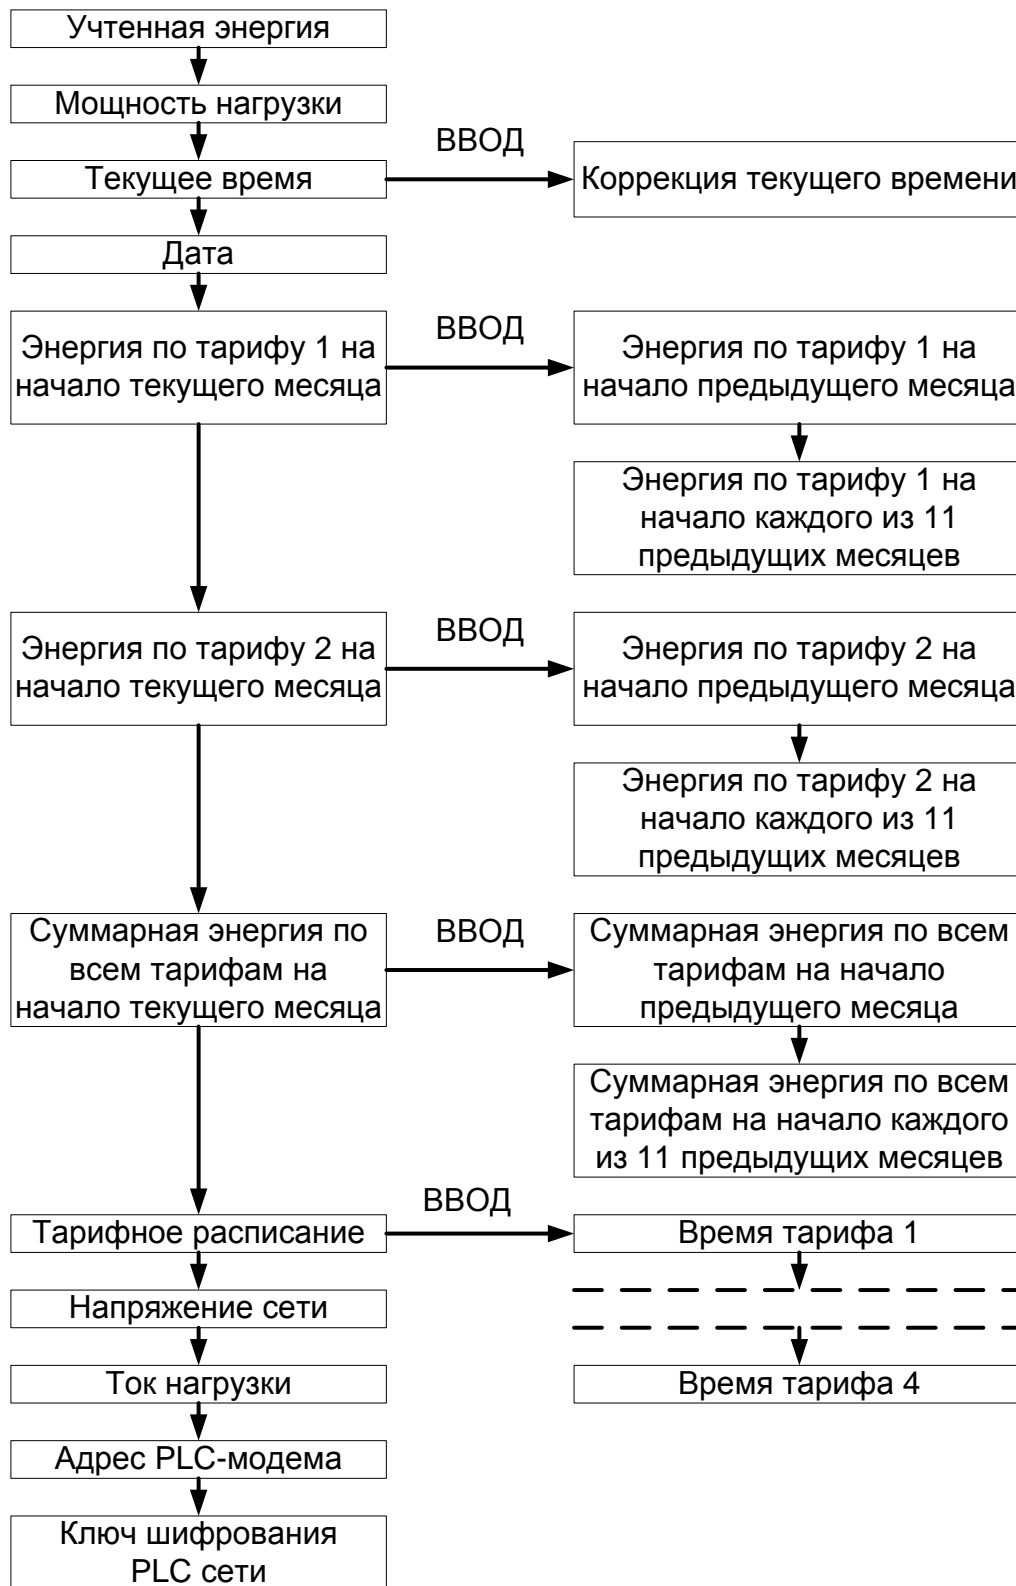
Учтенная энергия

Мощность нагрузки

Текущее время

ВВОД

Коррекция текущего времени

Дата

Энергия по тарифу 1 на начало текущего месяца

ВВОД

Энергия по тарифу 1 на начало предыдущего месяца

Энергия по тарифу 1 на начало каждого из 11 предыдущих месяцев

Энергия по тарифу 2 на начало текущего месяца

ВВОД

Энергия по тарифу 2 на начало предыдущего месяца

Энергия по тарифу 2 на начало каждого из 11 предыдущих месяцев

Суммарная энергия по всем тарифам на начало текущего месяца

ВВОД

Суммарная энергия по всем тарифам на начало предыдущего месяца

Суммарная энергия по всем тарифам на начало каждого из 11 предыдущих месяцев

Тарифное расписание

ВВОД

Время тарифа 1

Время тарифа 4

Напряжение сети

Ток нагрузки

Адрес PLC-модема

Ключ шифрования PLC сети